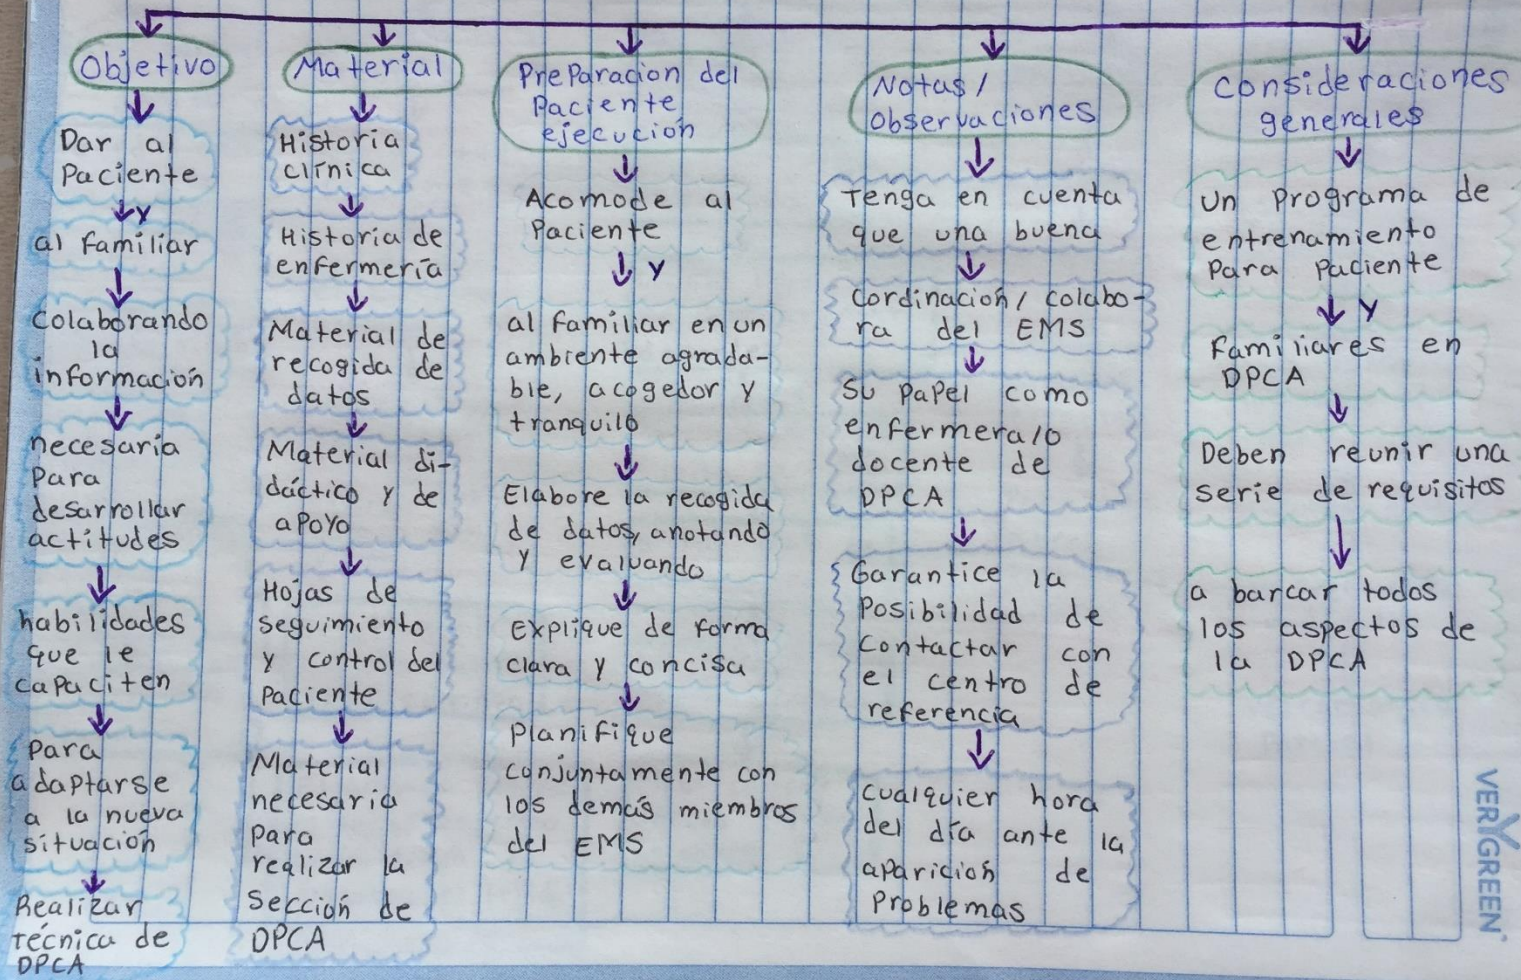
Objetivo

Dar al Paciente

y

al familiar

Colaborando la información

necesaria Para desarrollar actitudes

habilidades que le capaciten

Para adaptarse a la nueva situación

Realizar técnica de DPCA

Material

Historia clínica

Historia de enfermería

Material de recogida de datos

Material didáctico y de apoyo

Hojas de seguimiento y control del Paciente

Material necesario Para realizar la Sección de DPCA

Preparacion del Paciente ejecución

Acomode al Paciente

y

al familiar en un ambiente agradable, acogedor y tranquilo

Elabore la recogida de datos, anotando y evaluando

Explique de forma clara y concisa

Planifique conjuntamente con los demás miembros del EMS

Notas / Observaciones

Tenga en cuenta que una buena

Cordinación / colabora del EMS

Su Papel como enfermera/o docente de DPCA

Garantice la Posibilidad de contactar con el centro de referencia

cualquier hora del día ante la aparición de Problemas

Consideraciones generales

Un Programa de entrenamiento Para Paciente

y

Familiares en DPCA

Deben reunir una serie de requisitos

a barcar todos los aspectos de la DPCA

VERGREEN